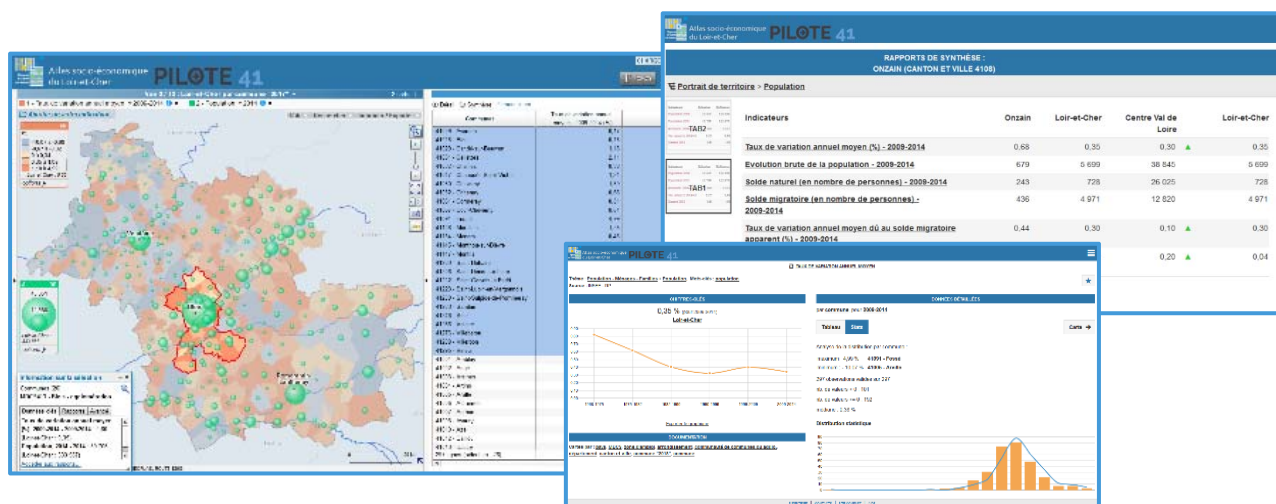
Atlas socio-économique du Loir-et-Cher PILOTE 41

RAPPORTS DE SYNTHÈSE :
ONZAIN (CANTON ET VILLE 4108)

Portrait de territoire > Population

TAB2

TAB1

| Indicateurs | Onzain | Loir-et-Cher | Centre Val de Loire | | Loir-et-Cher |
|---|---|---|---|---|---|
| Taux de variation annuel moyen (%) - 2009-2014 | 0,68 | 0,35 | 0,30 | ▲ | 0,35 |
| Evolution brute de la population - 2009-2014 | 679 | 5 699 | 38 845 | | 5 699 |
| Solde naturel (en nombre de personnes) - 2009-2014 | 243 | 728 | 26 025 | | 728 |
| Solde migratoire (en nombre de personnes) - 2009-2014 | 436 | 4 971 | 12 820 | | 4 971 |
| Taux de variation annuel moyen dû au solde migratoire apparent (%) - 2009-2014 | 0,44 | 0,30 | 0,10 | ▲ | 0,30 |
| | | | 0,20 | ▲ | 0,04 |

Atlas socio-économique du Loir-et-Cher PILOTE 41

0,35 %

Loir-et-Cher

Tableau Stats

Carte

Distribution statistique

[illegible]